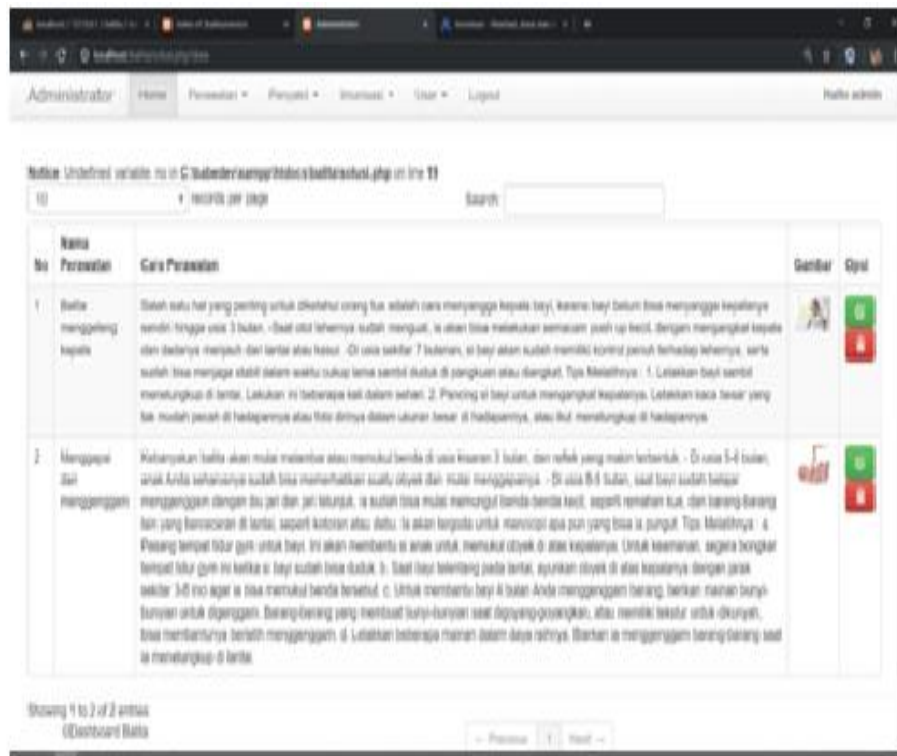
Administrator Home Perawatan ▾ Penyakit ▾ Imunisasi ▾ User ▾ Logout Hallo admin

Notice: Undefined variable: no in C:\xampp\htdocs\balita\solusi.php on line 11

10 records per page Search:

| No | Nama Perawatan | Cara Perawatan | Gambar | Opsi |
|---|---|---|---|---|
| 1 | Balita menggeleng kepala | Salah satu hal yang penting untuk diketahui orang tua adalah cara menyangga kepala bayi, karena bayi belum bisa menyangga kepalanya sendiri hingga usia 3 bulan. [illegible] | | |
| 2 | Menggapai dan menggenggam | Kebanyakan balita akan mulai melambai atau memukul benda di usia kisaran 3 bulan, dan refleks yang makin terbentuk. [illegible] | | |

Showing 1 to 2 of 2 entries
©Dashboard Balita

← Previous 1 Next →